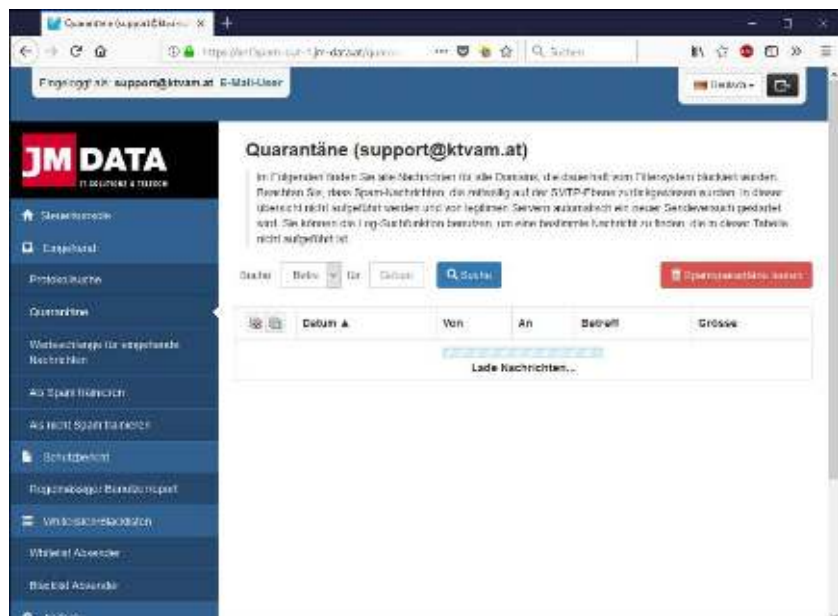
Quarantäne (support@ktvam.at)

https://antispam-out-1.jm-data.at/quar...

Suchen

Eingeloggt als: support@ktvam.at E-Mail-User

Deutsch

JM DATA
IT SOLUTIONS & TELECOM

Steuerkonsole

Eingehend

Protokollsuche

Quarantäne

Warteschlange für eingehende Nachrichten

Als Spam trainieren

Als nicht Spam trainieren

Schutzbericht

Regelmässiger Benutzerreport

Whitelist/Blacklist

Whitelist Absender

Blacklist Absender

Quarantäne (support@ktvam.at)

Im Folgenden finden Sie alle Nachrichten für alle Domains, die dauerhaft vom Filtersystem blockiert wurden. Beachten Sie, dass Spam-Nachrichten, die mitteilig auf der SMTP-Ebene zurückgewiesen wurden, in dieser übersicht nicht aufgeführt werden und von legitimen Servern automatisch ein neuer Sendeversuch gestartet wird. Sie können die Log-Suchfunktion benutzen, um eine bestimmte Nachricht zu finden, die in dieser Tabelle nicht aufgeführt ist.

Suche: Betw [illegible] Datum Q Suche

Spamquarantäne leeren

| | Datum ▲ | Von | An | Betreff | Grösse |
|---|---|---|---|---|---|

Lade Nachrichten...